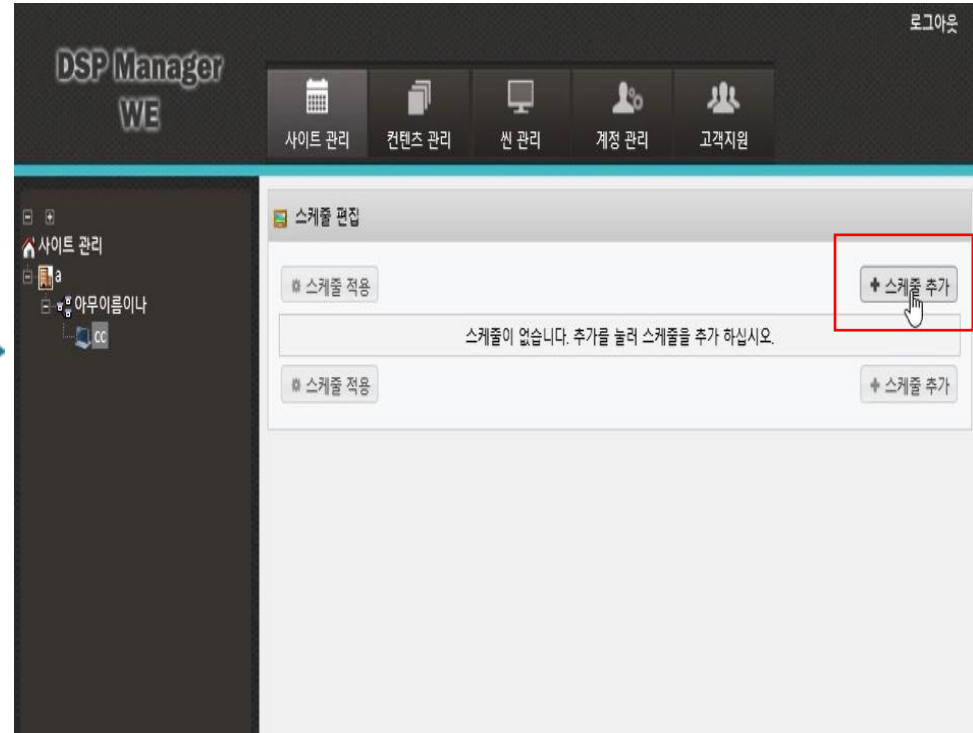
로그아웃

DSP Manager WE

사이트 관리
컨텐츠 관리
씬 관리
계정 관리
고객지원

사이트 관리
a
아무이름이나
cc

스케줄 편집

스케줄 적용
+ 스케줄 추가

스케줄이 없습니다. 추가를 눌러 스케줄을 추가 하십시오.

스케줄 적용
+ 스케줄 추가